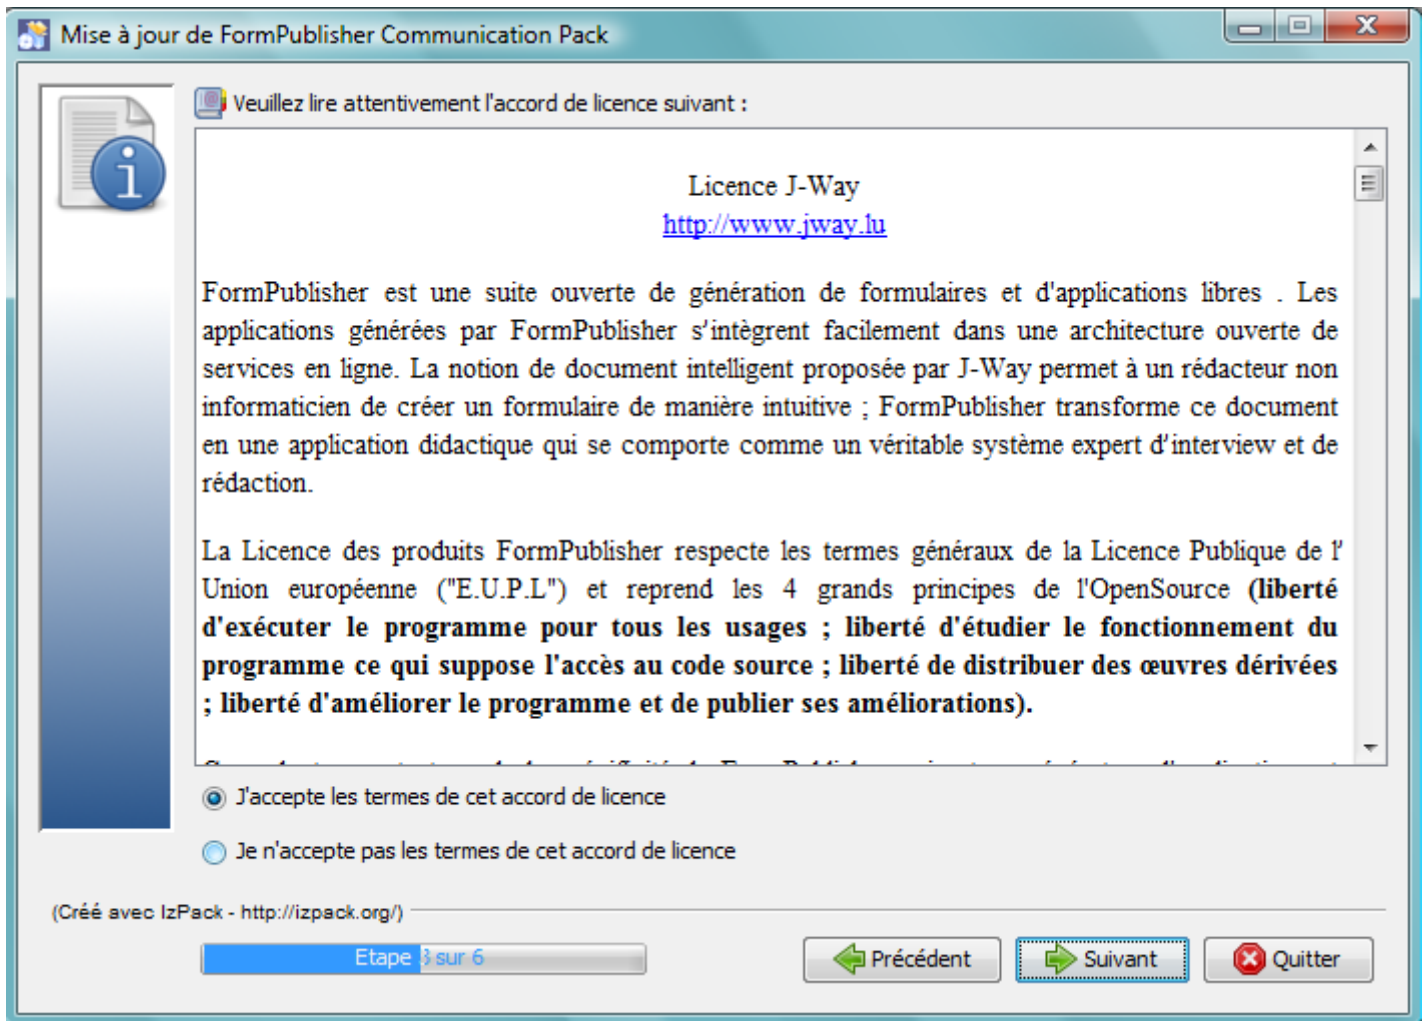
Mise à jour de FormPublisher Communication Pack

Veuillez lire attentivement l'accord de licence suivant :

Licence J-Way
http://www.jway.lu

FormPublisher est une suite ouverte de génération de formulaires et d'applications libres . Les applications générées par FormPublisher s'intègrent facilement dans une architecture ouverte de services en ligne. La notion de document intelligent proposée par J-Way permet à un rédacteur non informaticien de créer un formulaire de manière intuitive ; FormPublisher transforme ce document en une application didactique qui se comporte comme un véritable système expert d'interview et de rédaction.

La Licence des produits FormPublisher respecte les termes généraux de la Licence Publique de l' Union européenne ("E.U.P.L") et reprend les 4 grands principes de l'OpenSource (liberté d'exécuter le programme pour tous les usages ; liberté d'étudier le fonctionnement du programme ce qui suppose l'accès au code source ; liberté de distribuer des œuvres dérivées ; liberté d'améliorer le programme et de publier ses améliorations).

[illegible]

J'accepte les termes de cet accord de licence

Je n'accepte pas les termes de cet accord de licence

(Créé avec IzPack - http://izpack.org/)

Etape 3 sur 6

Précédent

Suivant

Quitter